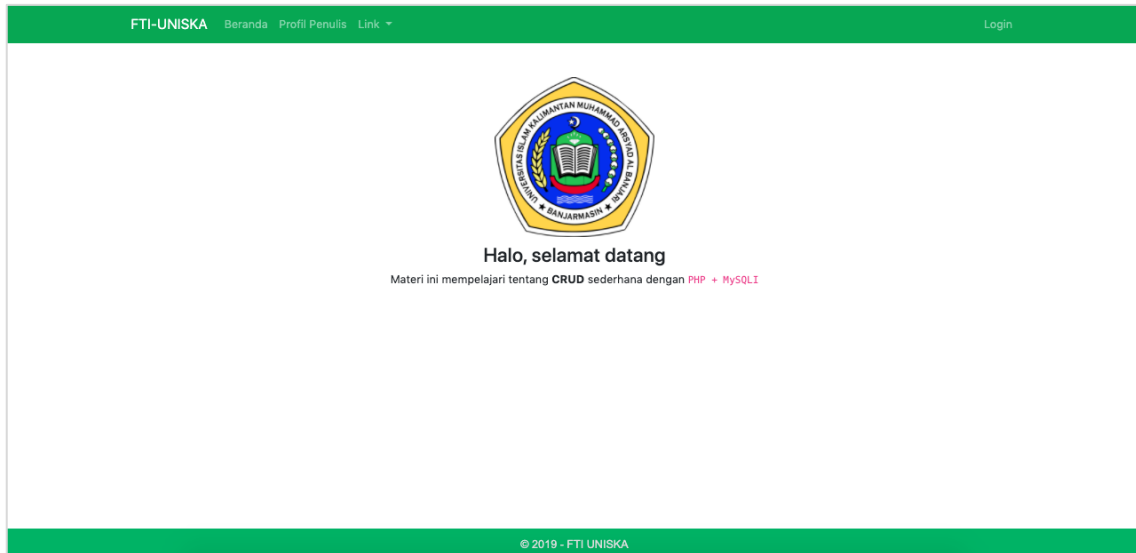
FTI-UNISKA Beranda Profil Penulis Link ▾ Login

UNIVERSITAS ISLAM KALIMANTAN MUHAMMAD ARSYAD AL BANJARI ★ BANJARMASIN ★

Halo, selamat datang

Materi ini mempelajari tentang **CRUD** sederhana dengan PHP + MySQLI

© 2019 - FTI UNISKA